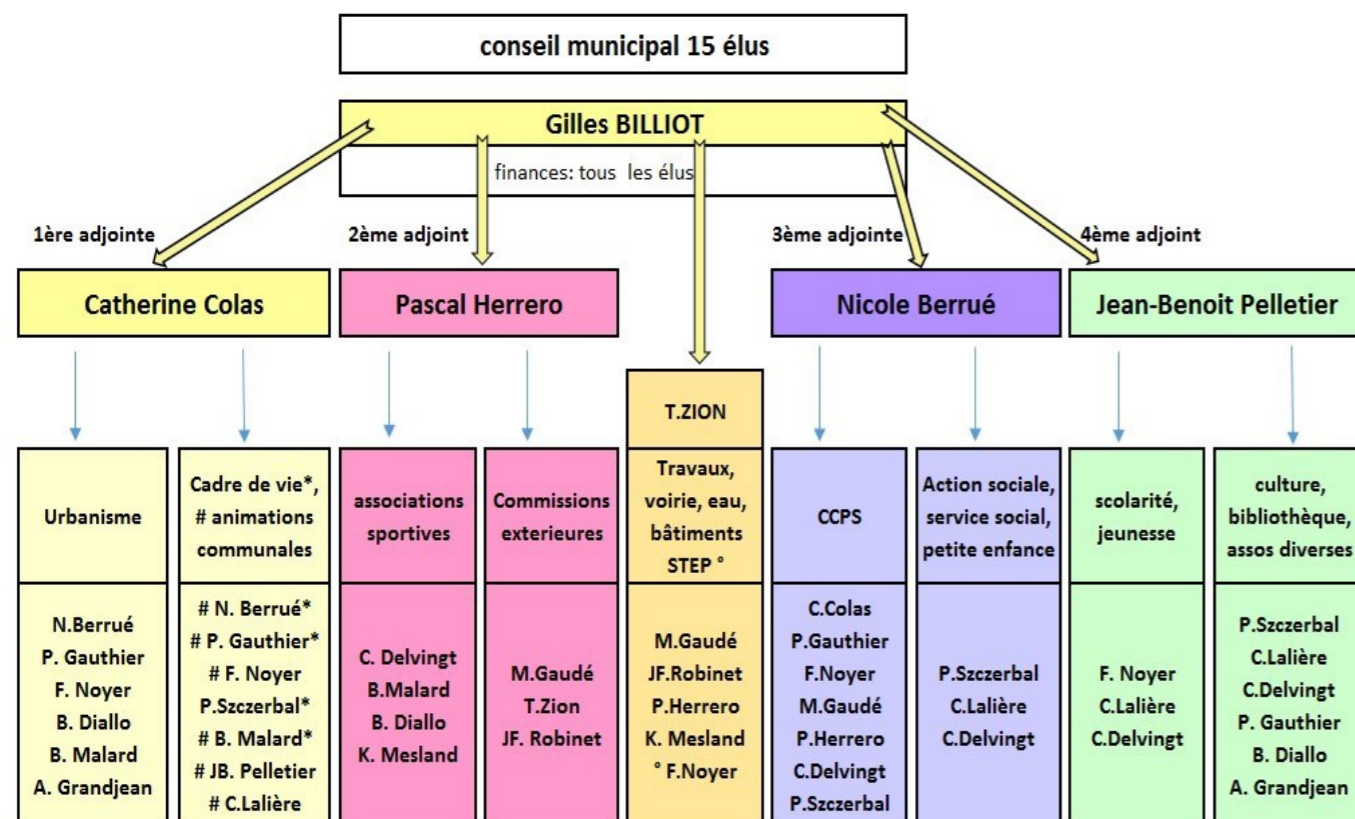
conseil municipal 15 élus

Gilles BILLIOT

finances: tous les élus

1ère adjointe

2ème adjoint

3ème adjointe

4ème adjoint

Catherine Colas

Pascal Herrero

Nicole Berrué

Jean-Benoit Pelletier

T.ZION

Urbanisme

N.Berrué
P. Gauthier
F. Noyer
B. Diallo
B. Malard
A. Grandjean

Cadre de vie*, # animations communales

# N. Berrué*
# P. Gauthier*
# F. Noyer
P.Szczerbal*
# B. Malard*
# JB. Pelletier
# C.Lalière

associations sportives

C. Delvingt
B.Malard
B. Diallo
K. Mesland

Commissions exterieures

M.Gaudé
T.Zion
JF. Robinet

Travaux, voirie, eau, bâtiments STEP °

M.Gaudé
JF.Robinet
P.Herrero
K. Mesland
° F.Noyer

CCPS

C.Colas
P.Gauthier
F.Noyer
M.Gaudé
P.Herrero
C.Delvingt
P.Szczerbal

Action sociale, service social, petite enfance

P.Szczerbal
C.Lalière
C.Delvingt

scolarité, jeunesse

F. Noyer
C.Lalière
C.Delvingt

culture, bibliothèque, assos diverses

P.Szczerbal
C.Lalière
C.Delvingt
P. Gauthier
B. Diallo
A. Grandjean